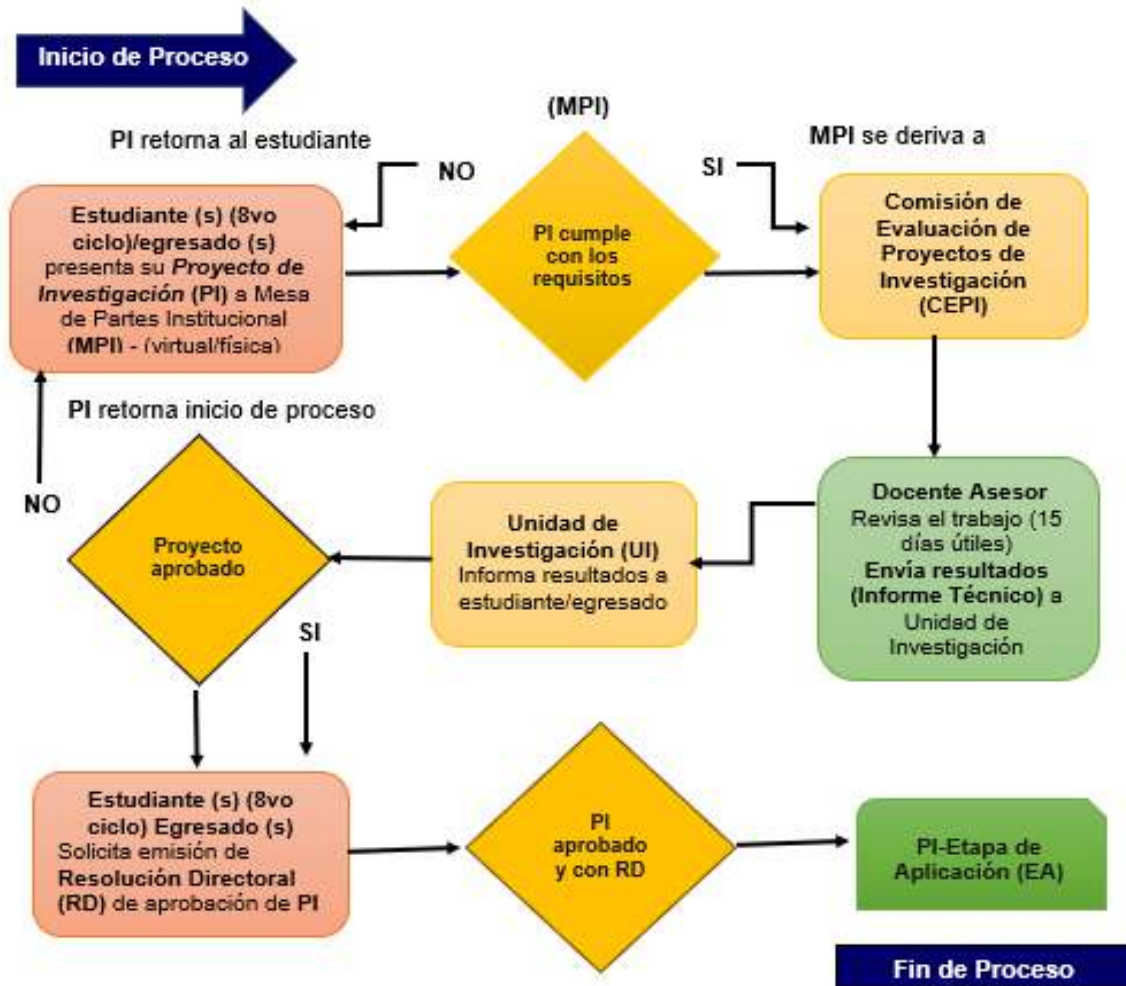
Inicio de Proceso

(MPI)

PI retorna al estudiante

NO

SI

MPI se deriva a

Estudiante (s) (8vo ciclo)/egresado (s) presenta su *Proyecto de Investigación* (PI) a Mesa de Partes Institucional (MPI) - (virtual/física)

PI cumple con los requisitos

Comisión de Evaluación de Proyectos de Investigación (CEPI)

PI retorna inicio de proceso

NO

Proyecto aprobado

Unidad de Investigación (UI) Informa resultados a estudiante/egresado

Docente Asesor Revisa el trabajo (15 días útiles) Envía resultados (Informe Técnico) a Unidad de Investigación

SI

Estudiante (s) (8vo ciclo) Egresado (s) Solicita emisión de Resolución Directoral (RD) de aprobación de PI

PI aprobado y con RD

PI-Etapa de Aplicación (EA)

Fin de Proceso